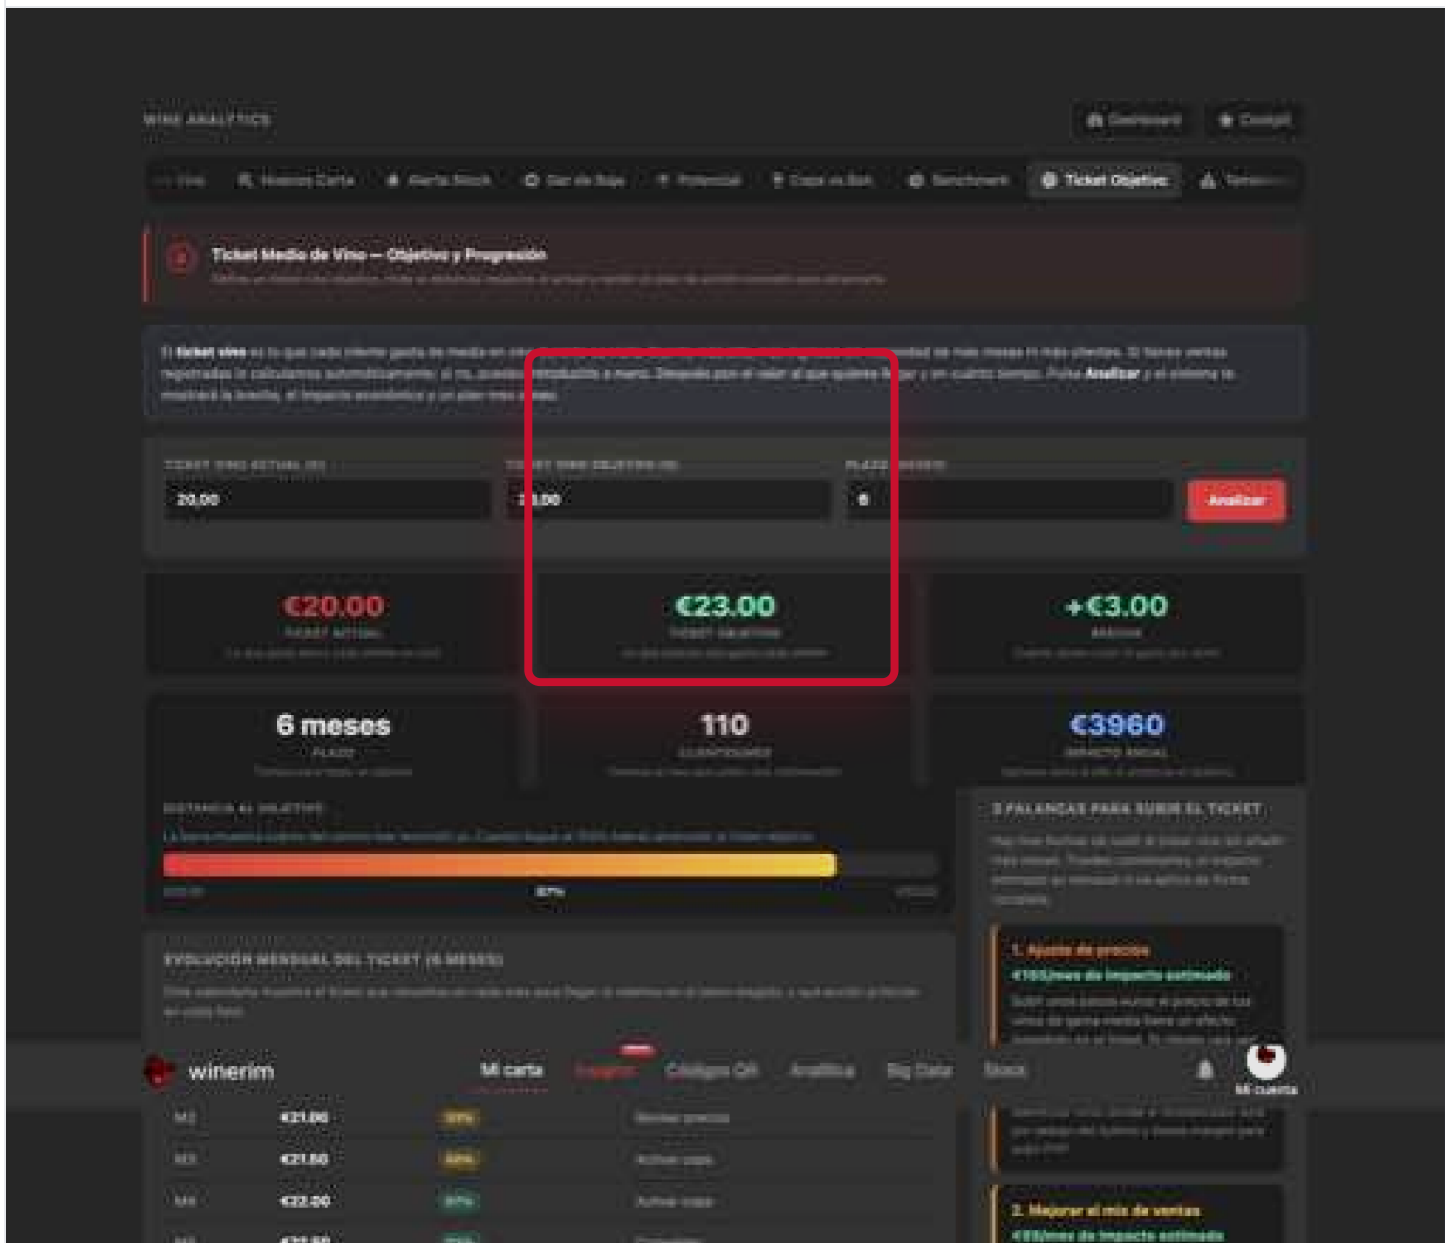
WINE ANALYTICS

Dashboard Config

Vivo Nuevas Carta Alerta Stock Sin de Siga Potencial Copa vs Bot Benchmark Ticket Objetivo Tendencia

Ticket Medio de Vino — Objetivo y Progresión

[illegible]

El ticket vino es lo que cada cliente gasta de media en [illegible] Analizar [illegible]

TICKET VINO ACTUAL (€) 20,00

TICKET VINO OBJETIVO (€) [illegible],00

PLAZO (MESES) 6

Analizar

€20.00
TICKET ACTUAL

€23.00
TICKET OBJETIVO

+€3.00
BRECHA

6 meses
PLAZO

110
CLIENTES/MES

€3960
IMPACTO ANUAL

DISTANCIA AL OBJETIVO

87%

3 PALANCAS PARA SUBIR EL TICKET

1. Ajuste de precios
€165/mes de impacto estimado

2. Mejorar el mix de ventas
€83/mes de impacto estimado

EVOLUCIÓN MENSUAL DEL TICKET (6 MESES)

winerim Mi carta Cógido QR Analítica Big Data Stock Mi cuenta

| M2 | €21.00 | | Revisar precios |
|---|---|---|---|
| M3 | €21.50 | | Activar copa |
| M4 | €22.00 | | Activar copa |